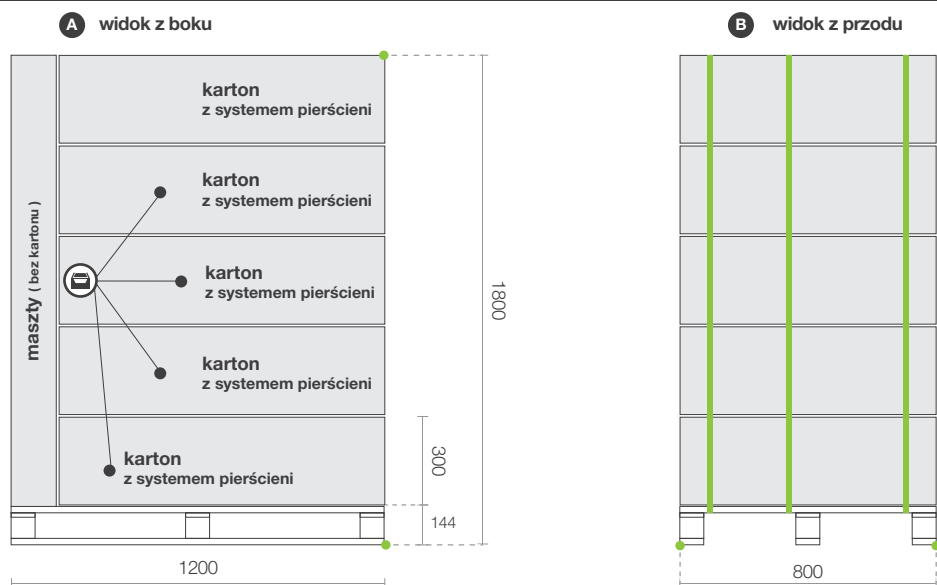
A widok z boku

B widok z przodu

karton
z systemem pierścieni

karton
z systemem pierścieni

karton
z systemem pierścieni

karton
z systemem pierścieni

karton
z systemem pierścieni

maszty ( bez kartonu )

1800

300

144

1200

800